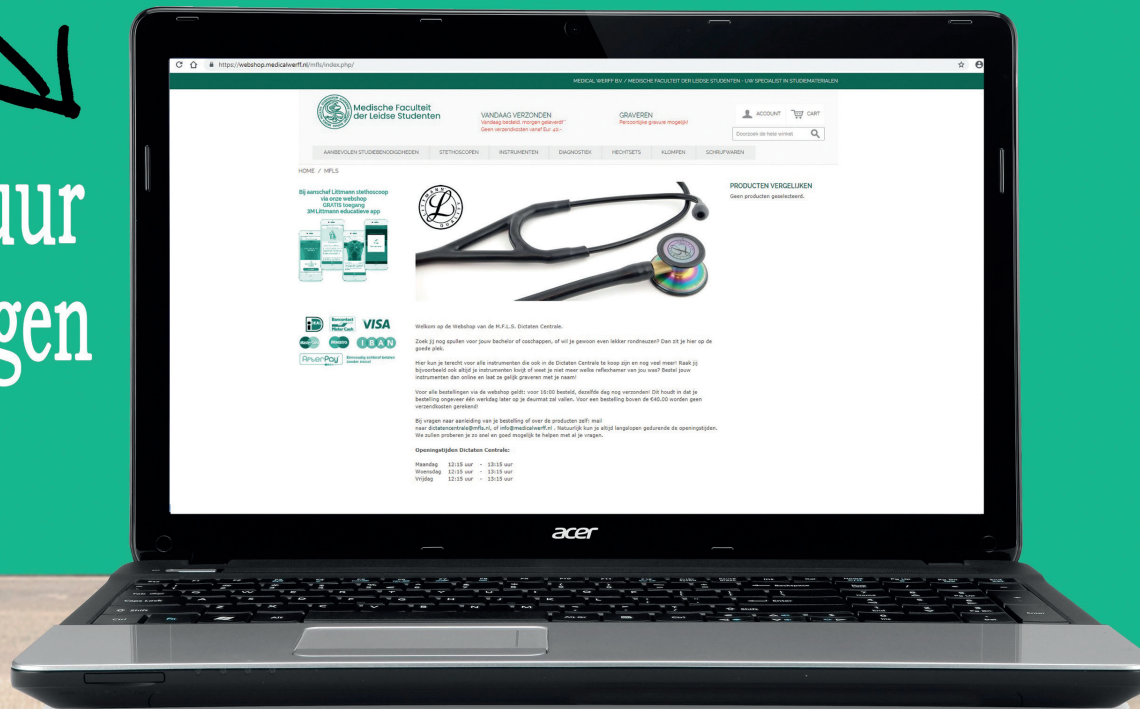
uur
gen

https://webshop.medicalwerff.nl/mfls/index.php/

MEDICAL WERFF B.V. / MEDISCHE FACULTEIT DER LEIDSE STUDENTEN - UW SPECIALIST IN STUDIEMATERIALEN

Medische Faculteit der Leidse Studenten

VANDAAG VERZONDEN
Vandaag besteld, morgen geleverd*
Geen verzendkosten vanaf Eur. 40,-

GRAVEREN
Persoonlijke gravure mogelijk!

ACCOUNT CART

Doorzoek de hele winkel

AANBEVOLEN STUDIEBENODIGDHEDEN STETHOSCOPEN INSTRUMENTEN DIAGNOSTIEK HECHTSETS KLOMPEN SCHRIJFWAREN

HOME / MFLS

Bij aanschaf Littmann stethoscoop via onze webshop GRATIS toegang 3M Littmann educatieve app

PRODUCTEN VERGELIJKEN
Geen producten geselecteerd.

VISA
Maestro
IBAN
AfterPay

Welkom op de Webshop van de M.F.L.S. Dictaten Centrale.

Zoek jij nog spullen voor jouw bachelor of coschappen, of wil je gewoon even lekker rondneuzen? Dan zit je hier op de goede plek.

Hier kun je terecht voor alle instrumenten die ook in de Dictaten Centrale te koop zijn en nog veel meer! Raak jij bijvoorbeeld ook altijd je instrumenten kwijt of weet je niet meer welke reflexhamer van jou was? Bestel jouw instrumenten dan online en laat ze gelijk graveren met je naam!

Voor alle bestellingen via de webshop geldt: voor 16:00 besteld, dezelfde dag nog verzonden! Dit houdt in dat je bestelling ongeveer één werkdag later op je deurmat zal vallen. Voor een bestelling boven de €40.00 worden geen verzendkosten gerekend!

Bij vragen naar aanleiding van je bestelling of over de producten zelf: mail naar dictatencentrale@mfls.nl, of info@medicalwerff.nl . Natuurlijk kun je altijd langslopen gedurende de openingstijden. We zullen proberen je zo snel en goed mogelijk te helpen met al je vragen.

Openingstijden Dictaten Centrale:

Maandag 12:15 uur - 13:15 uur
Woensdag 12:15 uur - 13:15 uur
Vrijdag 12:15 uur - 13:15 uur

acer